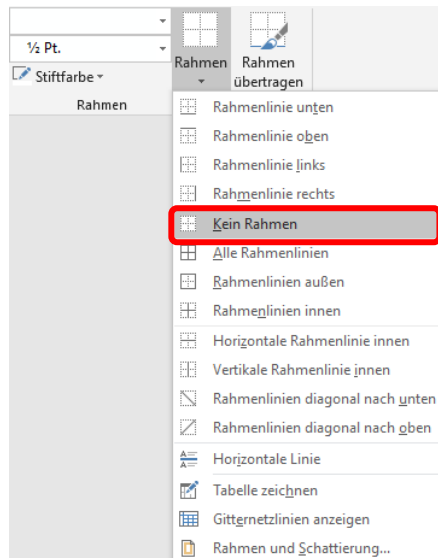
½ Pt.

Stiftfarbe

Rahmen

Rahmen

Rahmen übertragen

Rahmenlinie unten

Rahmenlinie oben

Rahmenlinie links

Rahmenlinie rechts

Kein Rahmen

Alle Rahmenlinien

Rahmenlinien außen

Rahmenlinien innen

Horizontale Rahmenlinie innen

Vertikale Rahmenlinie innen

Rahmenlinien diagonal nach unten

Rahmenlinien diagonal nach oben

Horizontale Linie

Tabelle zeichnen

Gitternetzlinien anzeigen

Rahmen und Schattierung...